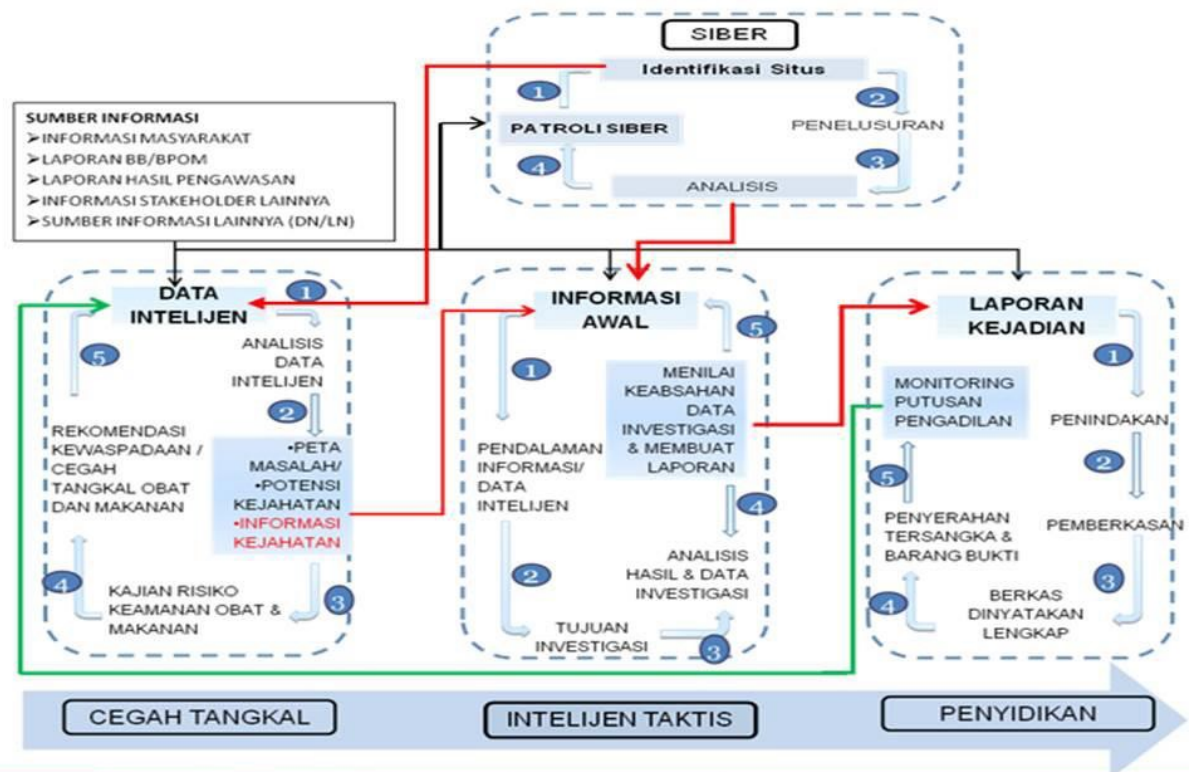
SIBER

Identifikasi Situs

1

2

PATROLI SIBER

PENELUSURAN

4

3

ANALISIS

SUMBER INFORMASI
➢INFORMASI MASYARAKAT
➢LAPORAN BB/BPOM
➢LAPORAN HASIL PENGAWASAN
➢INFORMASI STAKEHOLDER LAINNYA
➢SUMBER INFORMASI LAINNYA (DN/LN)

DATA INTELIJEN

1

ANALISIS DATA INTELIJEN

2

•PETA MASALAH/
•POTENSI KEJAHATAN
•INFORMASI KEJAHATAN

3

KAJIAN RISIKO KEAMANAN OBAT & MAKANAN

4

REKOMENDASI KEWASPADAAN / CEGAH TANGKAL OBAT DAN MAKANAN

5

INFORMASI AWAL

1

PENDALAMAN INFORMASI/ DATA INTELIJEN

2

TUJUAN INVESTIGASI

3

ANALISIS HASIL & DATA INVESTIGASI

4

MENILAI KEABSAHAN DATA INVESTIGASI & MEMBUAT LAPORAN

5

LAPORAN KEJADIAN

1

PENINDAKAN

2

PEMBERKASAN

3

BERKAS DINYATAKAN LENGKAP

4

PENYERAHAN TERSANGKA & BARANG BUKTI

5

MONITORING PUTUSAN PENGADILAN

CEGAH TANGKAL

INTELIJEN TAKTIS

PENYIDIKAN